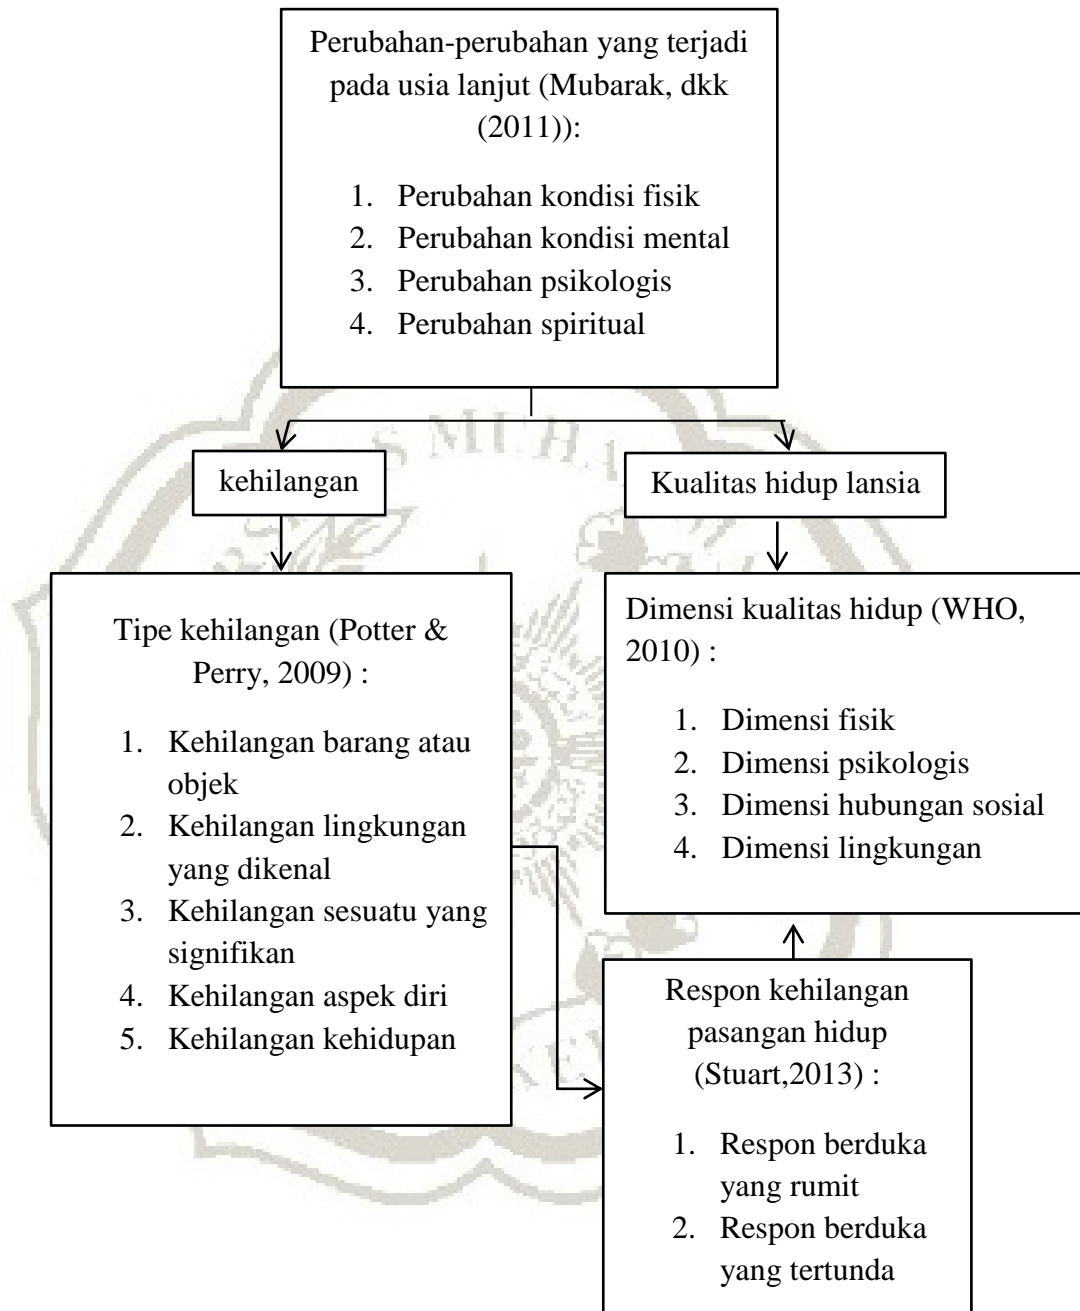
Perubahan-perubahan yang terjadi pada usia lanjut (Mubarak, dkk (2011)):

1. Perubahan kondisi fisik
2. Perubahan kondisi mental
3. Perubahan psikologis
4. Perubahan spiritual

kehilangan

Kualitas hidup lansia

Tipe kehilangan (Potter & Perry, 2009) :

1. Kehilangan barang atau objek
2. Kehilangan lingkungan yang dikenal
3. Kehilangan sesuatu yang signifikan
4. Kehilangan aspek diri
5. Kehilangan kehidupan

Dimensi kualitas hidup (WHO, 2010) :

1. Dimensi fisik
2. Dimensi psikologis
3. Dimensi hubungan sosial
4. Dimensi lingkungan

Respon kehilangan pasangan hidup (Stuart,2013) :

1. Respon berduka yang rumit
2. Respon berduka yang tertunda